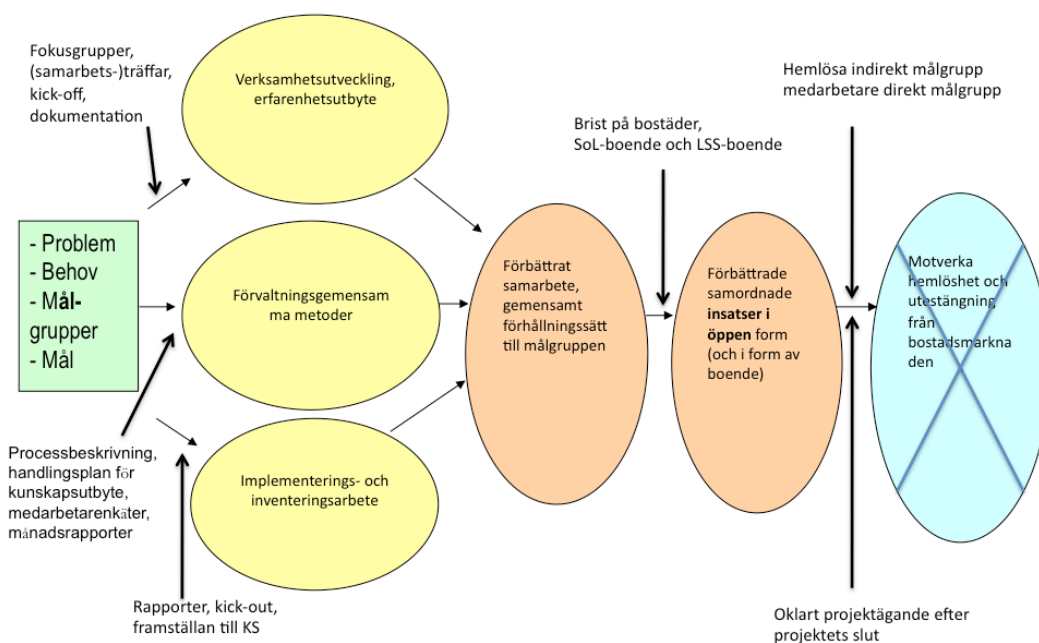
Fokusgrupper, (samarbets-)träffar, kick-off, dokumentation

Verksamhetsutveckling, erfarenhetsutbyte

Hemlösa indirekt målgrupp medarbetare direkt målgrupp

Brist på bostäder, SoL-boende och LSS-boende

- Problem
- Behov
- Målgrupper
- Mål

Förvaltningsgemensamma metoder

Förbättrat samarbete, gemensamt förhållningssätt till målgruppen

Förbättrade samordnade **insatser i öppen** form (och i form av boende)

Motverka hemlöshet och utestängning från bostadsmarknaden

Processbeskrivning, handlingsplan för kunskapsutbyte, medarbetarenkäter, månadsrapporter

Implementerings- och inventeringsarbete

Rapporter, kick-out, framställan till KS

Oklart projektägande efter projektets slut